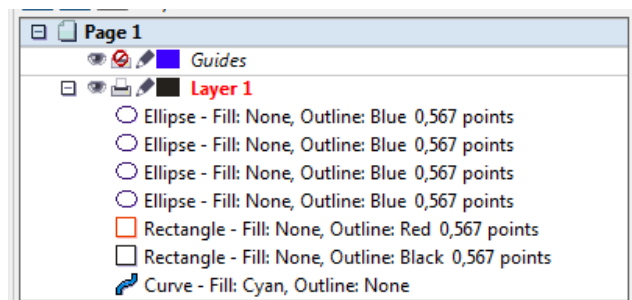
Page 1

Guides

Layer 1

Ellipse - Fill: None, Outline: Blue 0,567 points

Ellipse - Fill: None, Outline: Blue 0,567 points

Ellipse - Fill: None, Outline: Blue 0,567 points

Ellipse - Fill: None, Outline: Blue 0,567 points

Rectangle - Fill: None, Outline: Red 0,567 points

Rectangle - Fill: None, Outline: Black 0,567 points

Curve - Fill: Cyan, Outline: None